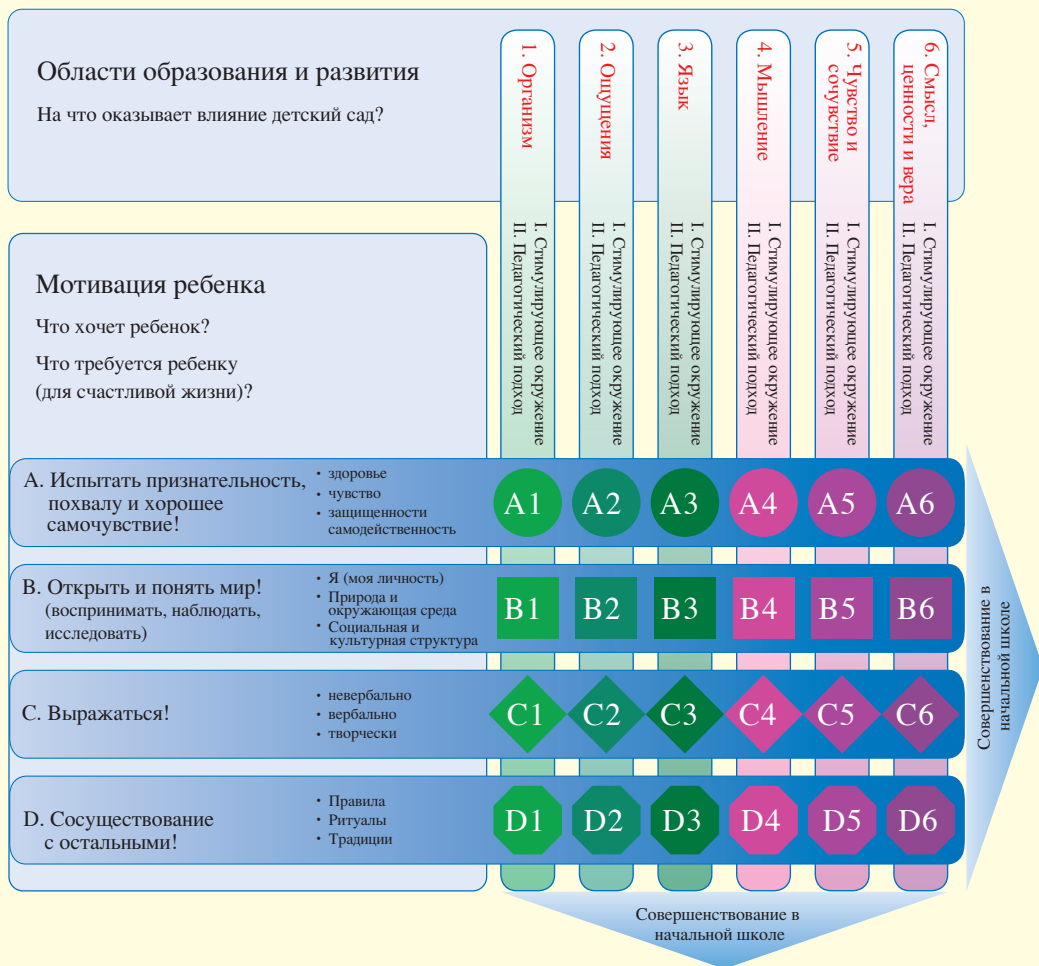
Области образования и развития

На что оказывает влияние детский сад?

1. Организм

I. Стимулирующее окружение
II. Педагогический подход

2. Ощущения

I. Стимулирующее окружение
II. Педагогический подход

3. Язык

I. Стимулирующее окружение
II. Педагогический подход

4. Мышление

I. Стимулирующее окружение
II. Педагогический подход

5. Чувство и сочувствие

I. Стимулирующее окружение
II. Педагогический подход

6. Смысл, ценности и вера

I. Стимулирующее окружение
II. Педагогический подход

Мотивация ребенка

Что хочет ребенок?

Что требуется ребенку (для счастливой жизни)?

A. Испытать признательность, похвалу и хорошее самочувствие!

• здоровье
• чувство
• защищенности самодейственность

A1 A2 A3 A4 A5 A6

B. Открыть и понять мир! (воспринимать, наблюдать, исследовать)

• Я (моя личность)
• Природа и окружающая среда
• Социальная и культурная структура

B1 B2 B3 B4 B5 B6

C. Выражаться!

• невербально
• вербально
• творчески

C1 C2 C3 C4 C5 C6

D. Сосуществование с остальными!

• Правила
• Ритуалы
• Традиции

D1 D2 D3 D4 D5 D6

Совершенствование в начальной школе

Совершенствование в начальной школе